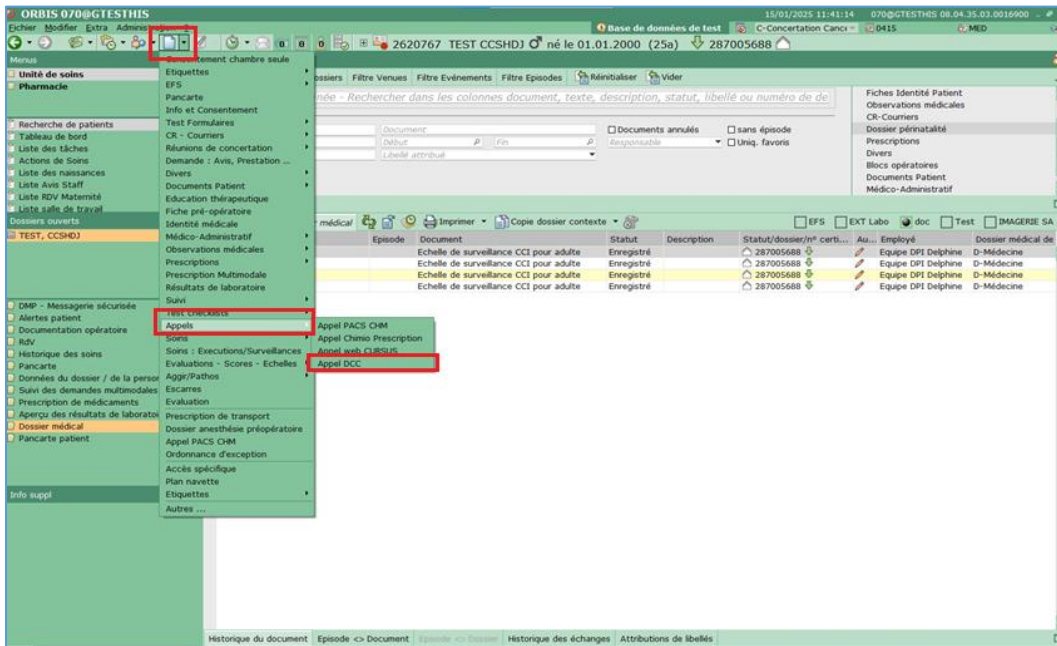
ORBIS 070@GTESTHIS
15/01/2025 11:41:14 070@GTESTHIS 08.04.35.03.0016900
Fichier Modifier Extra Administration
Base de données de test C-Concertation Cancé 0415 MED
2620767 TEST CCSHDJ né le 01.01.2000 (25a) 287005688

Menus
Unité de soins
Pharmacie

Recherche de patients
Tableau de bord
Liste des tâches
Actions de Soins
Liste des naissances
Liste Avis Staff
Liste RDV Maternité
Liste salle de travail
Dossiers ouverts
TEST, CCSHDJ

DMP - Messagerie sécurisée
Alertes patient
Documentation opératoire
RdV
Historique des soins
Pancarte
Données du dossier / de la perso
Suivi des demandes multimodales
Prescription de médicaments
Aperçu des résultats de laborato
Dossier médical
Pancarte patient

Info suppl

Consentement chambre seule
Etiquettes
EFS
Pancarte
Info et Consentement
Test Formulaires
CR - Courriers
Réunions de concertation
Demande : Avis, Prestation ...
Divers
Documents Patient
Education thérapeutique
Fiche pré-opératoire
Identité médicale
Médico-Administratif
Observations médicales
Prescriptions
Prescription Multimodale
Résultats de laboratoire
Suivi
Test checklists
Appels
Soins
Soins : Executions/Surveillances
Evaluations - Scores - Echelles
Aggir/Pathos
Escarres
Evaluation
Prescription de transport
Dossier anesthésie préopératoire
Appel PACS CHM
Ordonnance d'exception
Accès spécifique
Plan navette
Etiquettes
Autres ...

Appel PACS CHM
Appel Chimio Prescription
Appel web CURSUS
Appel DCC

ossiers Filtre Venues Filtre Evénements Filtre Episodes Réinitialiser Vider
née - Rechercher dans les colonnes document, texte, description, statut, libellé ou numéro de dc
Document
Début Fin
Libellé attribué
Documents annulés
sans épisode
Responsable
Uniq. favoris

Fiches Identité Patient
Observations médicales
CR-Courriers
Dossier périnatalité
Prescriptions
Divers
Blocs opératoires
Documents Patient
Médico-Administratif

médical Imprimer Copie dossier contexte
EFS EXT Labo doc Test IMAGERIE SA

| Episode | Document | Statut | Description | Statut/dossier/n° certi... | Au... | Employé | Dossier médical de |
|---|---|---|---|---|---|---|---|
| | Echelle de surveillance CCI pour adulte | Enregistré | | 287005688 | | Equipe DPI Delphine | D-Médecine |
| | Echelle de surveillance CCI pour adulte | Enregistré | | 287005688 | | Equipe DPI Delphine | D-Médecine |
| | Echelle de surveillance CCI pour adulte | Enregistré | | 287005688 | | Equipe DPI Delphine | D-Médecine |
| | Echelle de surveillance CCI pour adulte | Enregistré | | 287005688 | | Equipe DPI Delphine | D-Médecine |

Historique du document Episode <> Document Episode <> Dossier Historique des échanges Attributions de libellés